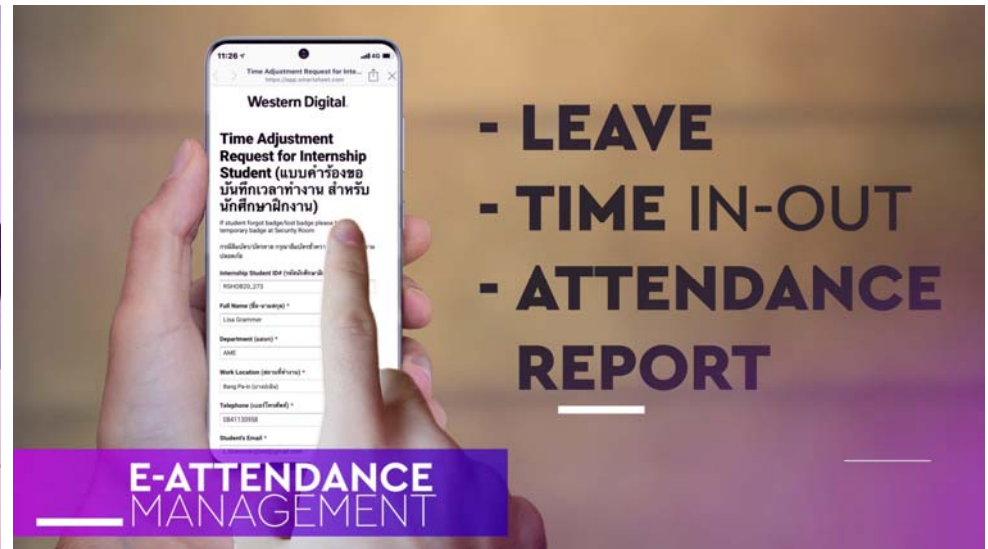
11:26

4G

Time Adjustment Request for Inte...
https://app.smartsheet.com

Western Digital.

Time Adjustment Request for Internship Student (แบบคำร้องขอบันทึกเวลาทำงาน สำหรับนักศึกษาฝึกงาน)

If student forgot badge/lost badge please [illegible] temporary badge at Security Room

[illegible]

Internship Student ID# (รหัสนักศึกษา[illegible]) *
RSHOB20_273

Full Name (ชื่อ-นามสกุล) *
Lisa Grammer

Department (แผนก) *
AME

Work Location (สถานที่ทำงาน) *
Bang Pa-in (บางปะอิน)

Telephone (เบอร์โทรศัพท์) *
0841130958

Student's Email *

- LEAVE
- TIME IN-OUT
- ATTENDANCE REPORT

E-ATTENDANCE MANAGEMENT